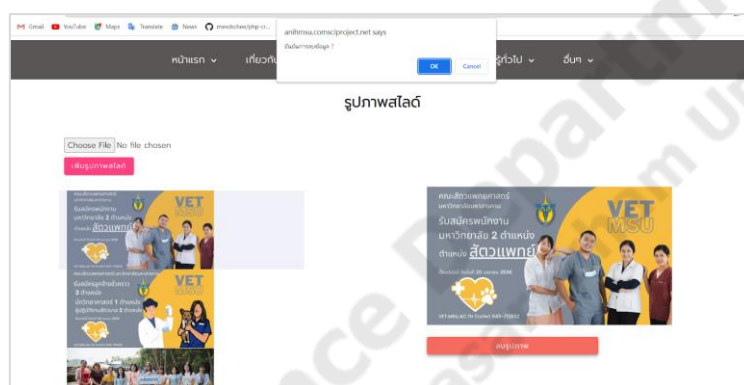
Gmail YouTube Maps Translate News mwebchee/php-cr...

anihmsu.comsciproject.net says

ยืนยันการลบข้อมูล ?

OK Cancel

หน้าแรก เกี่ยวกับ รู้ทั่วไป อื่นๆ

รูปภาพสไลด์

Choose File No file chosen

เพิ่มรูปภาพสไลด์

คณะสัตวแพทยศาสตร์ มหาวิทยาลัยมหาสารคาม

รับสมัครพนักงาน มหาวิทยาลัย 2 ตำแหน่ง

ตำแหน่ง สัตวแพทย์

VET MSU

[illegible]

VET.MSU.AC.TH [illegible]

ลบรูปภาพ